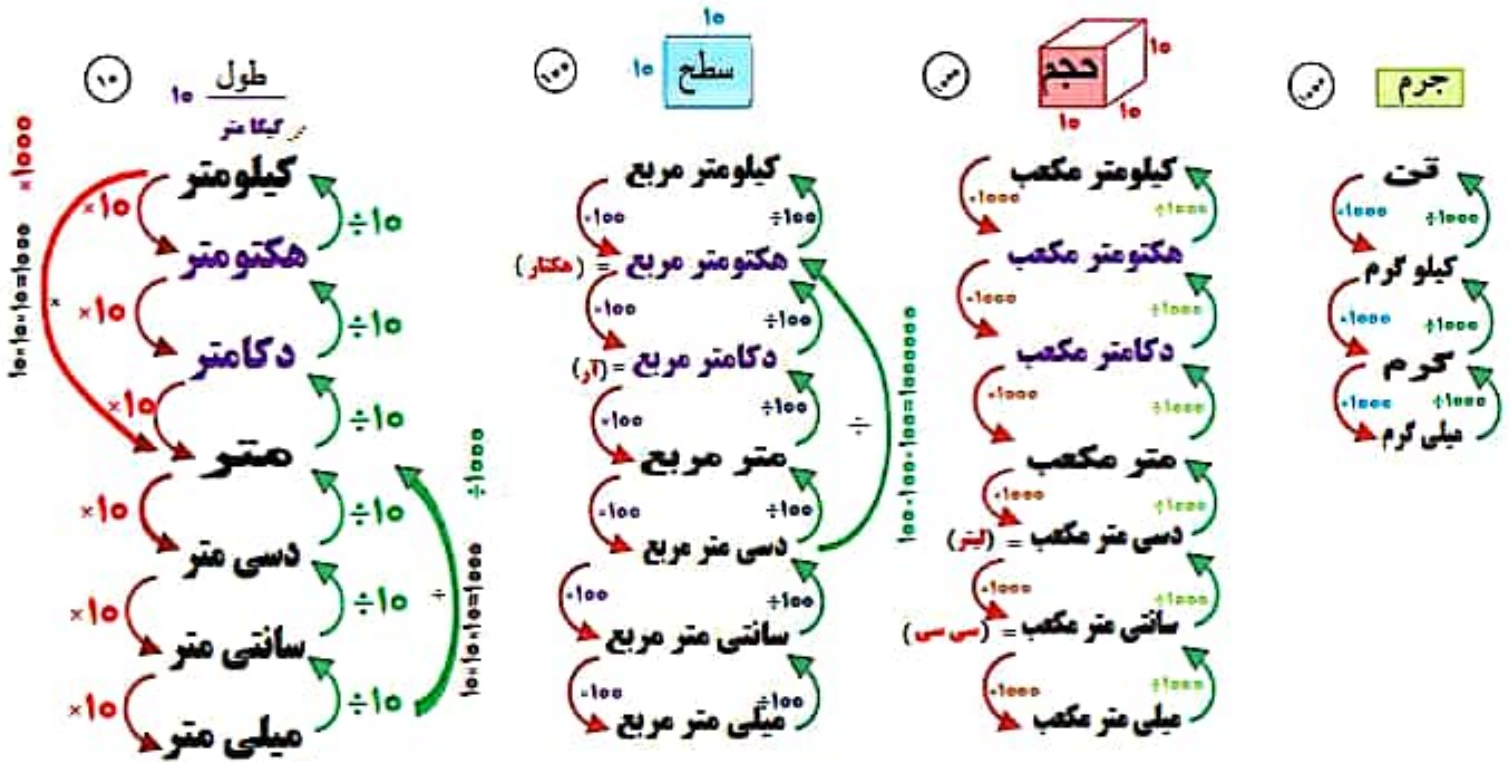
۱۰ طول ۱۰
از گیگا متر

کیلومتر
÷۱۰ ×۱۰
هکتومتر
÷۱۰ ×۱۰
دکامتر
÷۱۰ ×۱۰
متر
÷۱۰ ×۱۰
دسی متر
÷۱۰ ×۱۰
سانتی متر
÷۱۰ ×۱۰
میلی متر

×۱۰۰۰
۱۰×۱۰×۱۰=۱۰۰۰
÷۱۰۰۰
۱۰×۱۰×۱۰=۱۰۰۰

۱۰۰ سطح ۱۰ ۱۰

کیلومتر مربع
÷۱۰۰ ×۱۰۰
هکتومتر مربع = (هکتار)
÷۱۰۰ ×۱۰۰
دکامتر مربع = (آر)
÷۱۰۰ ×۱۰۰
متر مربع
÷۱۰۰ ×۱۰۰
دسی متر مربع
÷۱۰۰ ×۱۰۰
سانتی متر مربع
÷۱۰۰ ×۱۰۰
میلی متر مربع

۱۰۰×۱۰۰×۱۰۰=۱۰۰۰۰۰۰
÷

۱۰۰۰ حجم ۱۰ ۱۰ ۱۰

کیلومتر مکعب
÷۱۰۰۰ ×۱۰۰۰
هکتومتر مکعب
÷۱۰۰۰ ×۱۰۰۰
دکامتر مکعب
÷۱۰۰۰ ×۱۰۰۰
متر مکعب
÷۱۰۰۰ ×۱۰۰۰
دسی متر مکعب = (لیتر)
÷۱۰۰۰ ×۱۰۰۰
سانتی متر مکعب = (سی سی)
÷۱۰۰۰ ×۱۰۰۰
میلی متر مکعب

۱۰۰۰ جرم

تن
÷۱۰۰۰ ×۱۰۰۰
کیلو گرم
÷۱۰۰۰ ×۱۰۰۰
گرم
÷۱۰۰۰ ×۱۰۰۰
میلی گرم